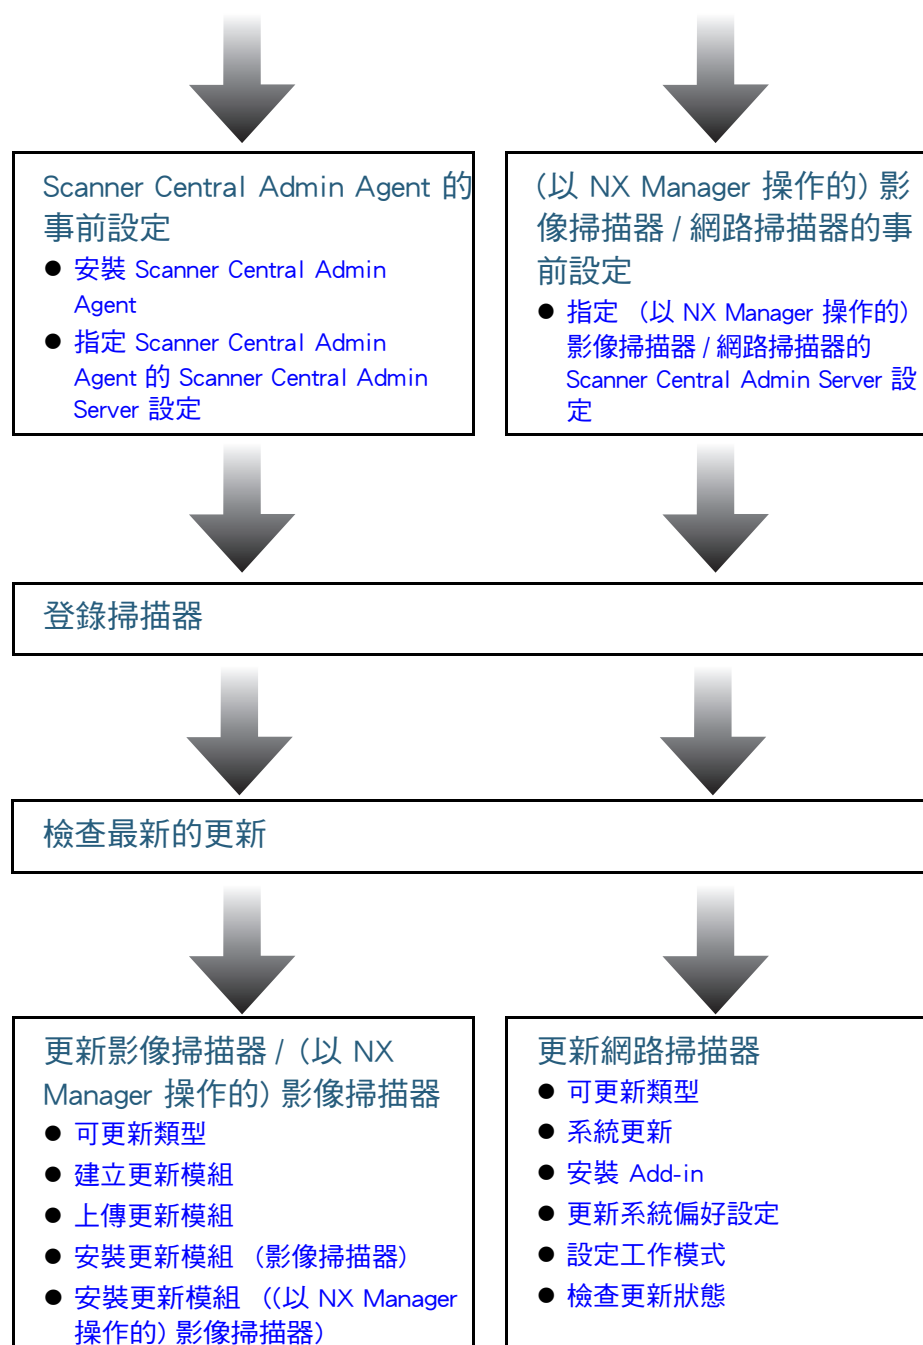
Scanner Central Admin Agent 的事前設定

- 安裝 Scanner Central Admin Agent
- 指定 Scanner Central Admin Agent 的 Scanner Central Admin Server 設定

(以 NX Manager 操作的) 影像掃描器 / 網路掃描器的事前設定

- 指定 (以 NX Manager 操作的) 影像掃描器 / 網路掃描器的 Scanner Central Admin Server 設定

登錄掃描器

檢查最新的更新

更新影像掃描器 / (以 NX Manager 操作的) 影像掃描器

- 可更新類型
- 建立更新模組
- 上傳更新模組
- 安裝更新模組 (影像掃描器)
- 安裝更新模組 ((以 NX Manager 操作的) 影像掃描器)

更新網路掃描器

- 可更新類型
- 系統更新
- 安裝 Add-in
- 更新系統偏好設定
- 設定工作模式
- 檢查更新狀態